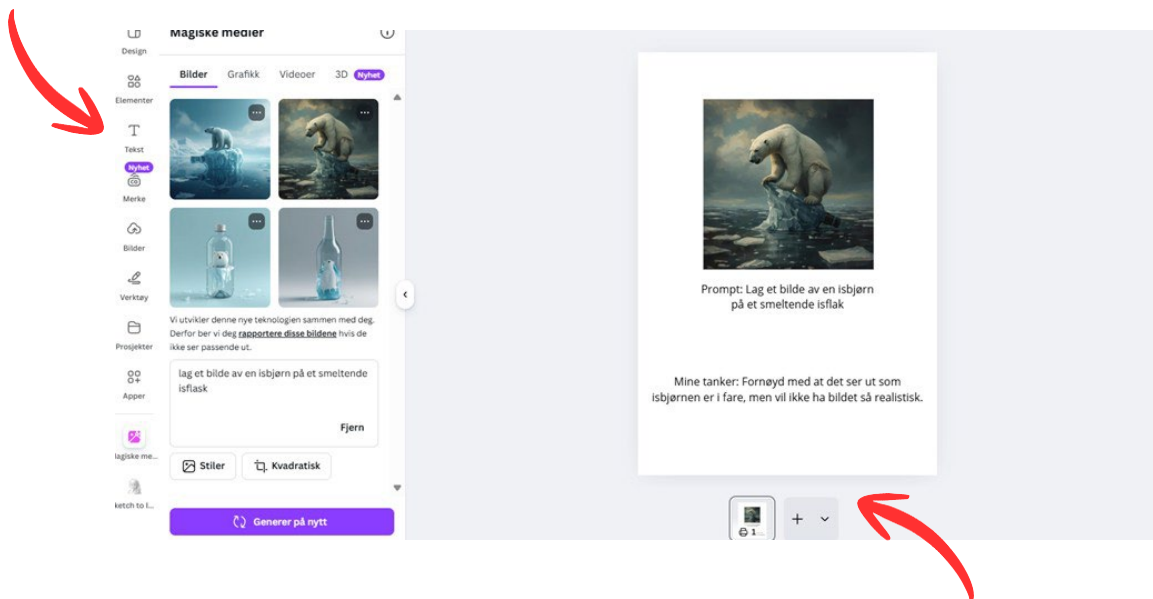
Design

Elementer

Tekst

Nyhet

Merke

Bilder

Verktøy

Prosjekter

Apper

lagiske me...

ketch to l...

Magiske medier

Bilder Grafikk Videoer 3D Nyhet

Vi utvikler denne nye teknologien sammen med deg. Derfor ber vi deg rapportere disse bildene hvis de ikke ser passende ut.

lag et bilde av en isbjørn på et smeltende isflask

Fjern

Stiler

Kvadratisk

Generer på nytt

Prompt: Lag et bilde av en isbjørn på et smeltende isflak

Mine tanker: Fornøyd med at det ser ut som isbjørnen er i fare, men vil ikke ha bildet så realistisk.

1

+